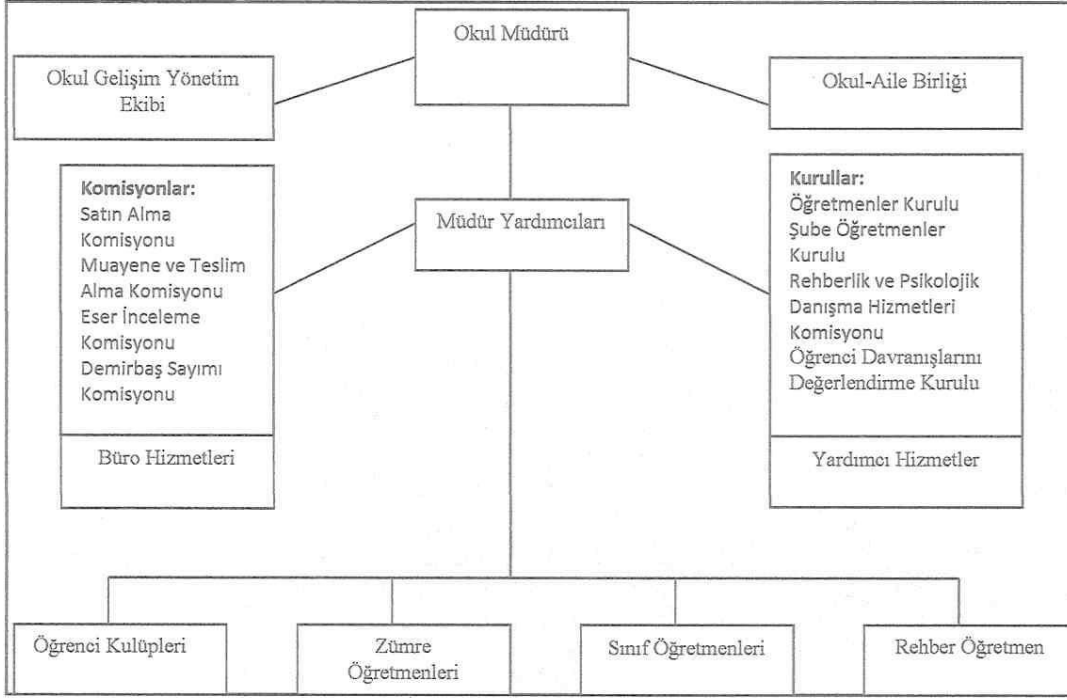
Okul Müdürü

Okul Gelişim Yönetim Ekibi

Okul-Aile Birliği

Komisyonlar:
Satın Alma Komisyonu
Muayene ve Teslim Alma Komisyonu
Eser İnceleme Komisyonu
Demirbaş Sayımı Komisyonu

Büro Hizmetleri

Müdür Yardımcıları

Kurullar:
Öğretmenler Kurulu
Şube Öğretmenler Kurulu
Rehberlik ve Psikolojik Danışma Hizmetleri Komisyonu
Öğrenci Davranışlarını Değerlendirme Kurulu

Yardımcı Hizmetler

Öğrenci Kulüpleri

Zümre Öğretmenleri

Sınıf Öğretmenleri

Rehber Öğretmen